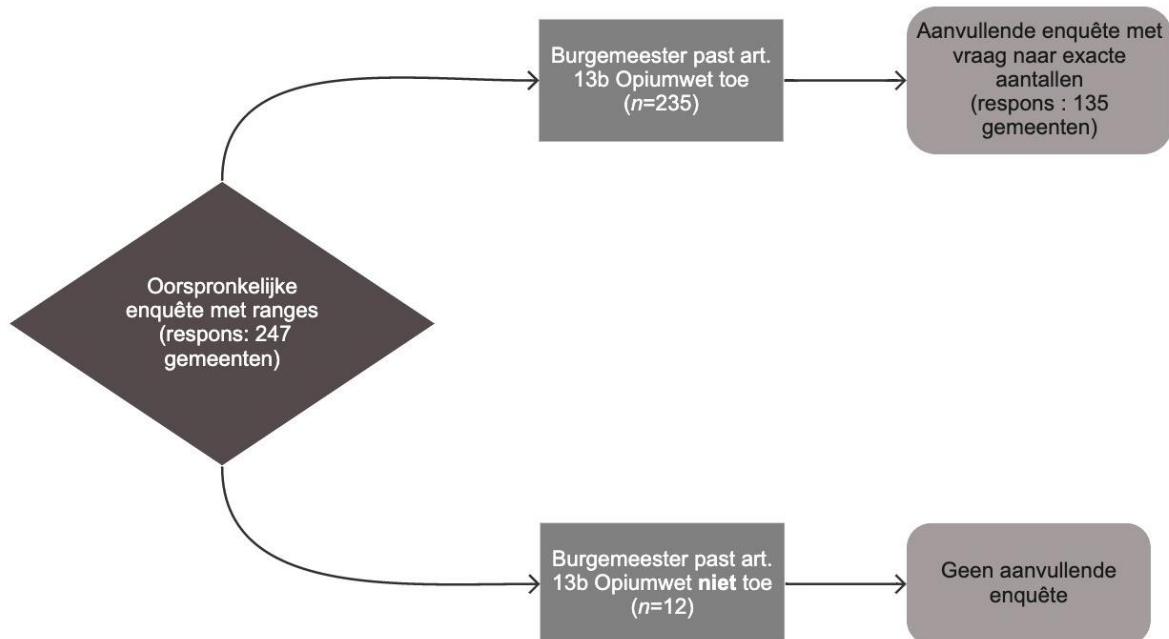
Oorspronkelijke enquête met ranges (respons: 247 gemeenten)

Burgemeester past art. 13b Opiumwet toe ($n$=235)

Aanvullende enquête met vraag naar exacte aantallen (respons : 135 gemeenten)

Burgemeester past art. 13b Opiumwet **niet** toe ($n$=12)

Geen aanvullende enquête